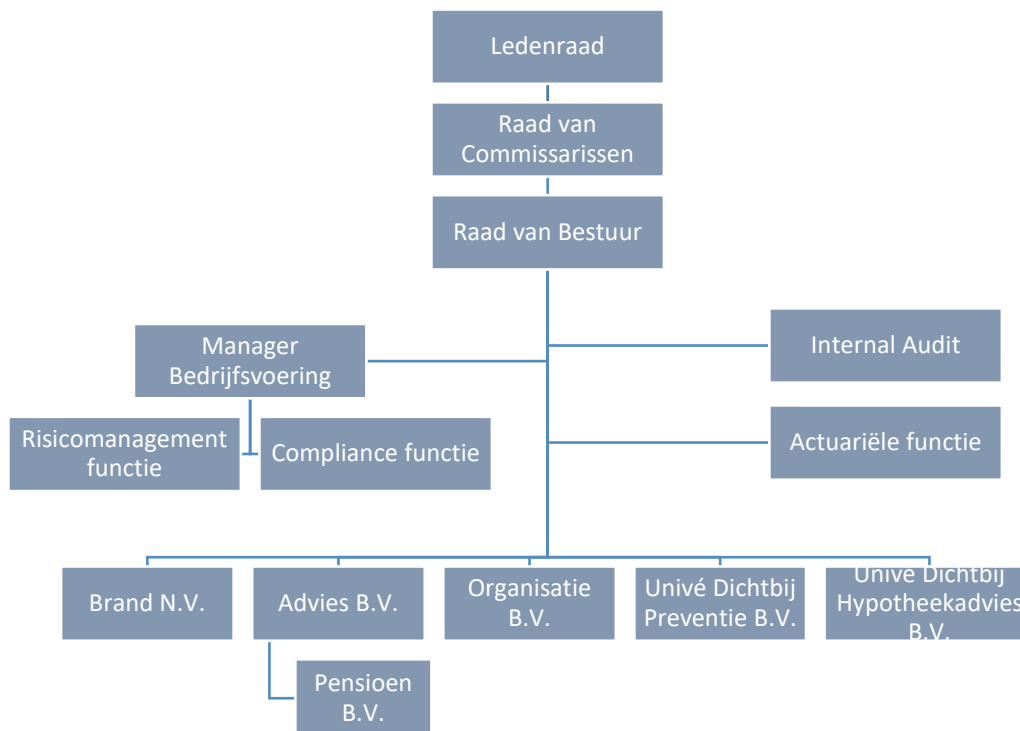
Ledenraad

Raad van Commissarissen

Raad van Bestuur

Manager Bedrijfsvoering

Internal Audit

Risicomanagement functie

Compliance functie

Actuariële functie

Brand N.V.

Advies B.V.

Organisatie B.V.

Univé Dichtbij Preventie B.V.

Univé Dichtbij Hypotheekadvies B.V.

Pensioen B.V.